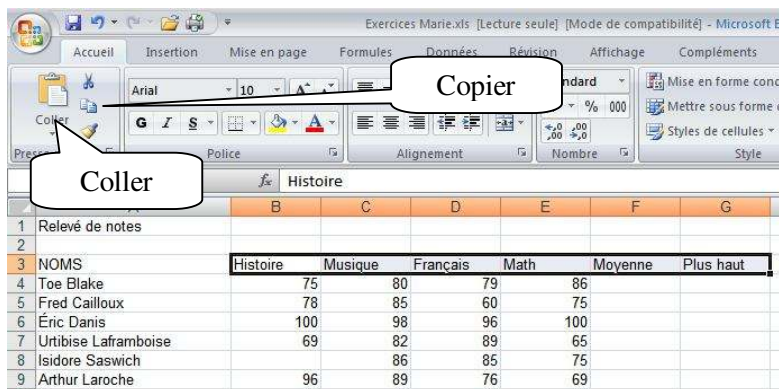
Exercices Marie.xls [Lecture seule] [Mode de compatibilité] - Microsoft E

Accueil Insertion Mise en page Formules Données Révision Affichage Compléments

Copier

Coller

Arial 10 G I S

Presse Police Alignement Nombre Style

ndard % 000

Mise en forme conc
Mettre sous forme
Styles de cellules

$f_x$ Histoire

| | A | B | C | D | E | F | G |
|---|---|---|---|---|---|---|---|
| 1 | Relevé de notes | | | | | | |
| 2 | | | | | | | |
| 3 | NOMS | Histoire | Musique | Français | Math | Moyenne | Plus haut |
| 4 | Toe Blake | 75 | 80 | 79 | 86 | | |
| 5 | Fred Cailloux | 78 | 85 | 60 | 75 | | |
| 6 | Éric Danis | 100 | 98 | 96 | 100 | | |
| 7 | Urtibise Laframboise | 69 | 82 | 89 | 65 | | |
| 8 | Isidore Saswich | | 86 | 85 | 75 | | |
| 9 | Arthur Laroche | 96 | 89 | 76 | 69 | | |